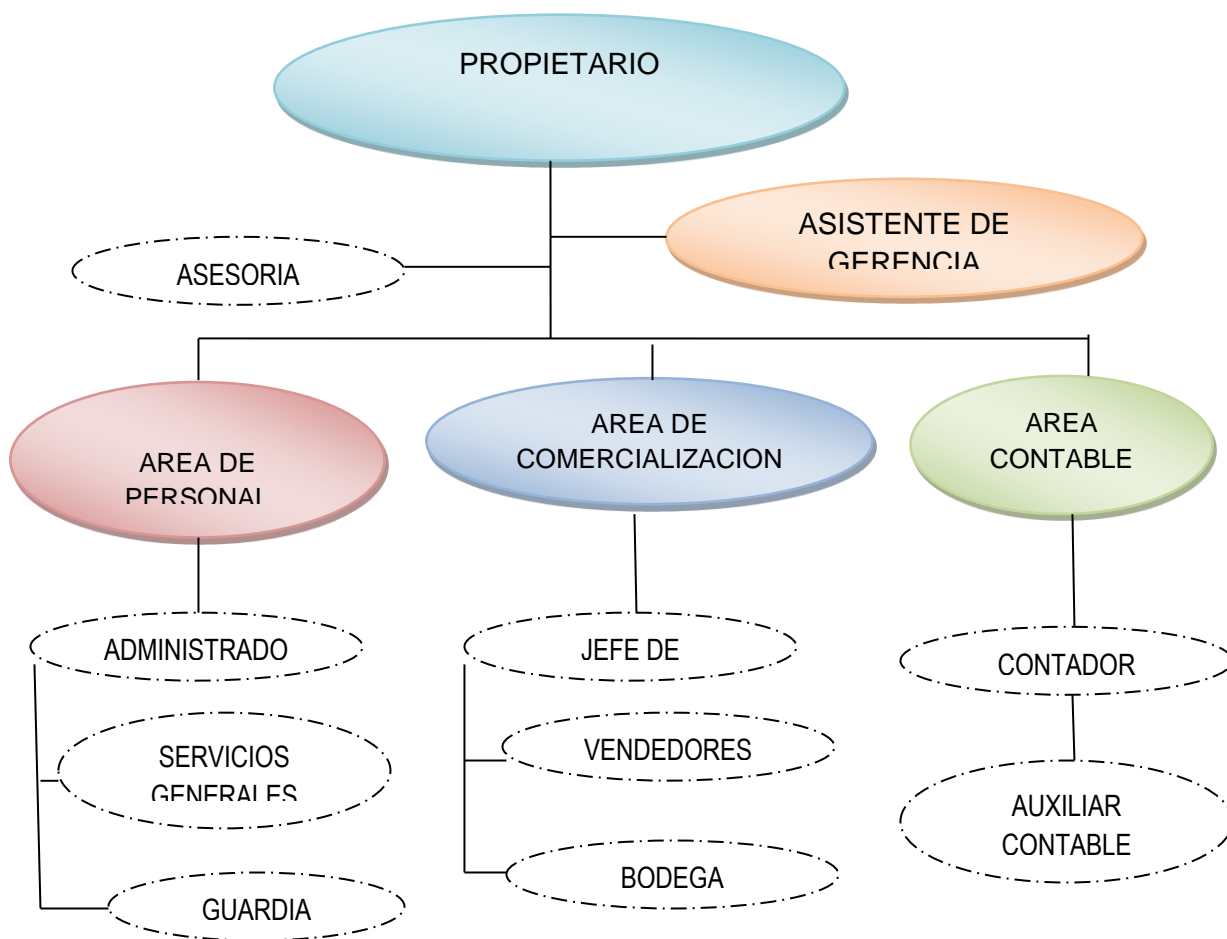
PROPIETARIO

ASESORIA

ASISTENTE DE GERENCIA

AREA DE PERSONAL

AREA DE COMERCIALIZACION

AREA CONTABLE

ADMINISTRADO

SERVICIOS GENERALES

GUARDIA

JEFE DE

VENDEDORES

BODEGA

CONTADOR

AUXILIAR CONTABLE